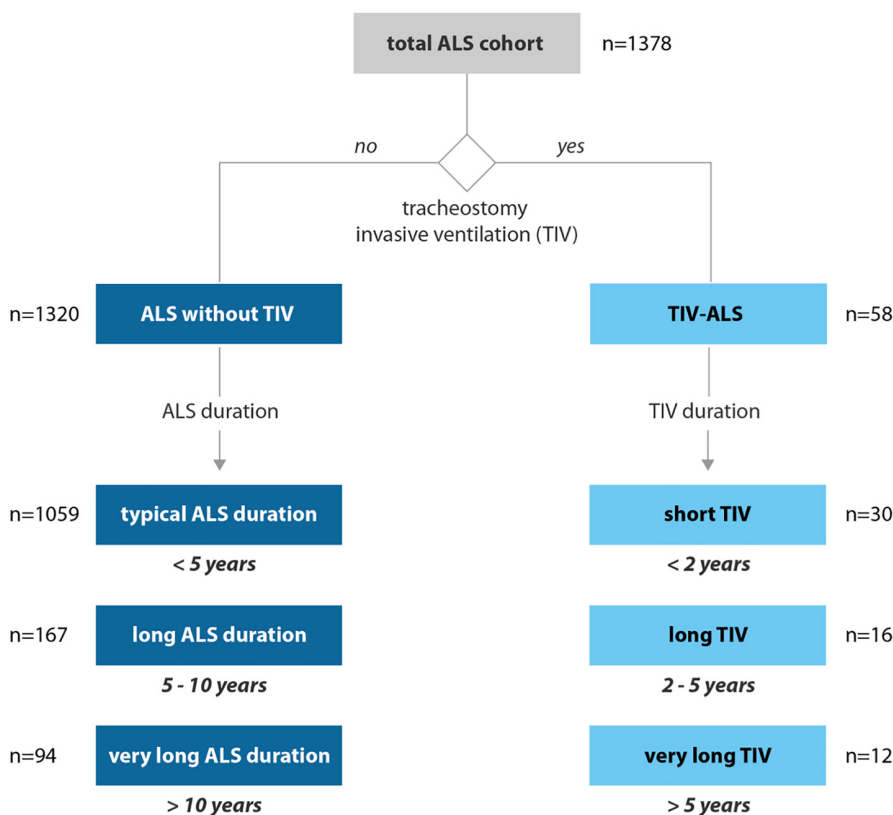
total ALS cohort n=1378

no

yes

tracheostomy invasive ventilation (TIV)

n=1320 ALS without TIV

TIV-ALS n=58

ALS duration

TIV duration

n=1059 typical ALS duration

< 5 years

short TIV n=30

< 2 years

n=167 long ALS duration

5 - 10 years

long TIV n=16

2 - 5 years

n=94 very long ALS duration

> 10 years

very long TIV n=12

> 5 years